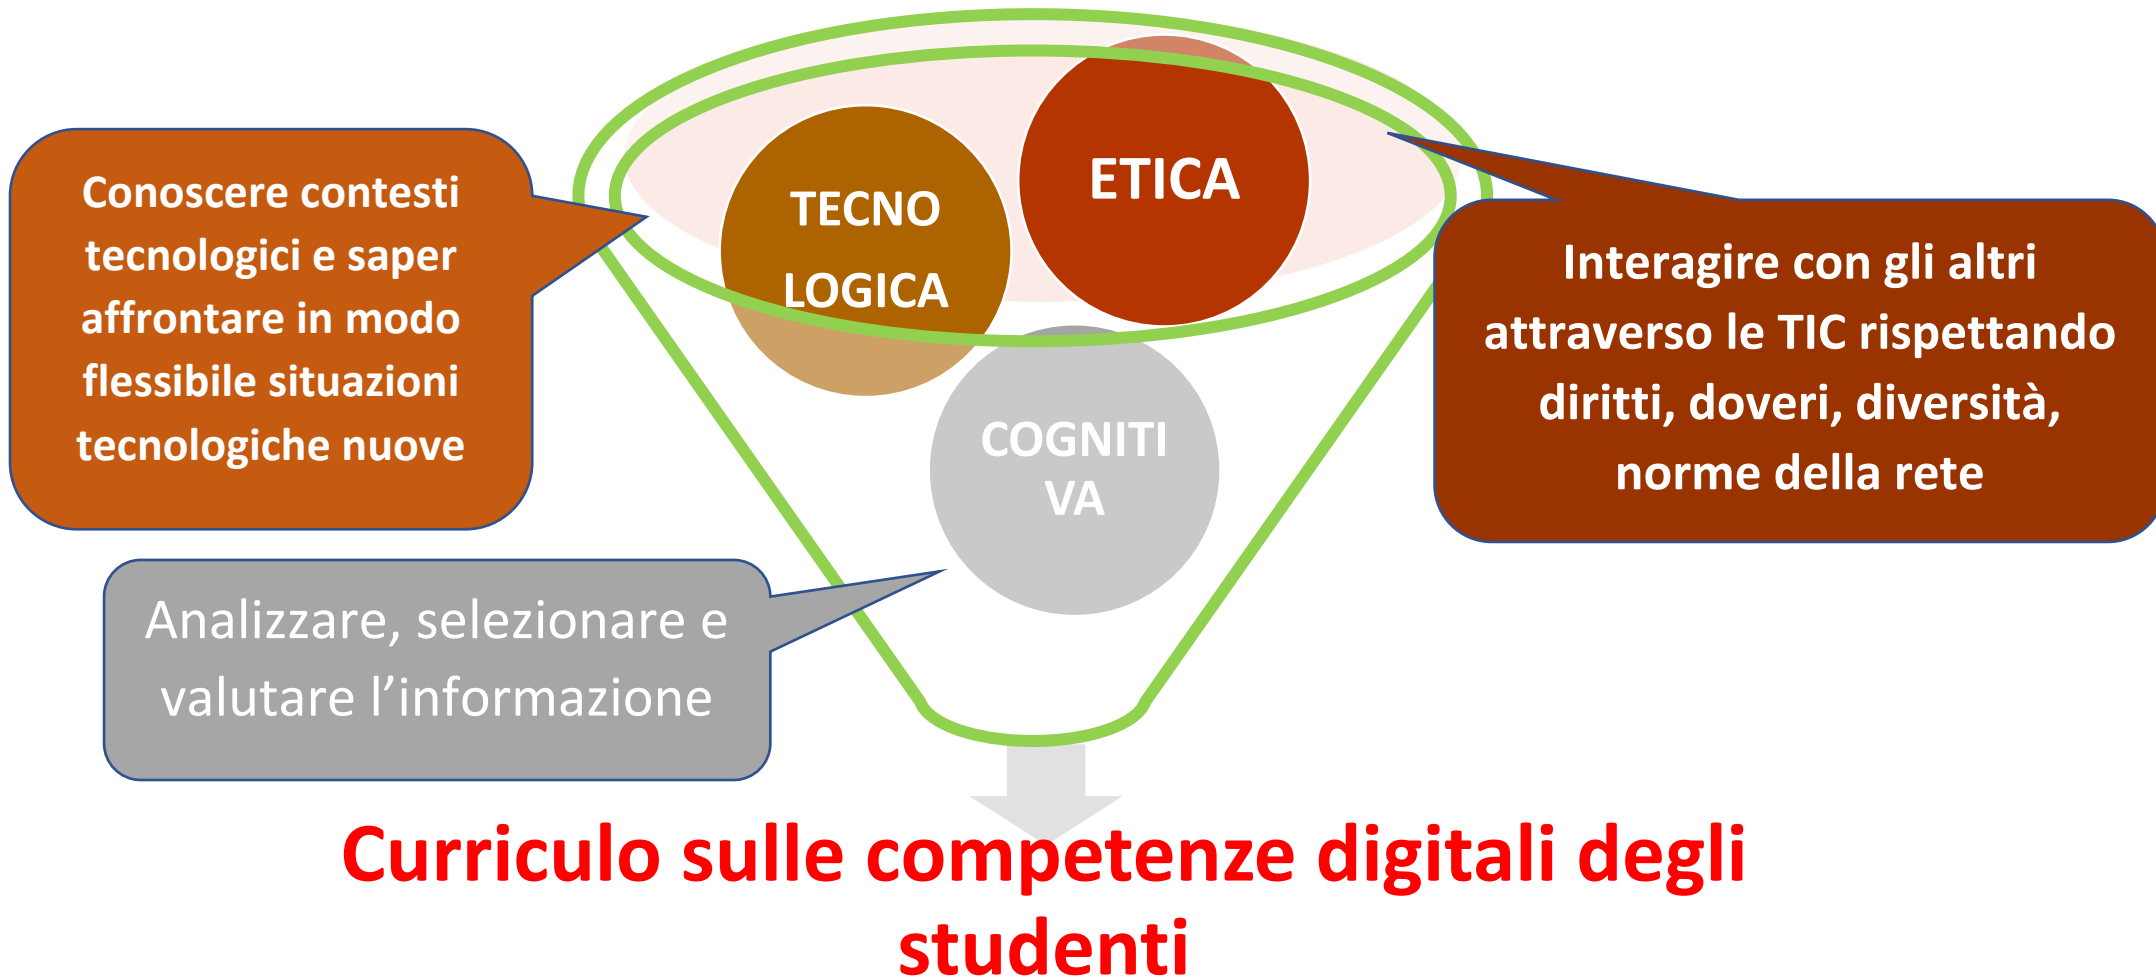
Conoscere contesti tecnologici e saper affrontare in modo flessibile situazioni tecnologiche nuove

TECNO LOGICA

ETICA

Interagire con gli altri attraverso le TIC rispettando diritti, doveri, diversità, norme della rete

COGNITI VA

Analizzare, selezionare e valutare l'informazione

Curriculo sulle competenze digitali degli studenti